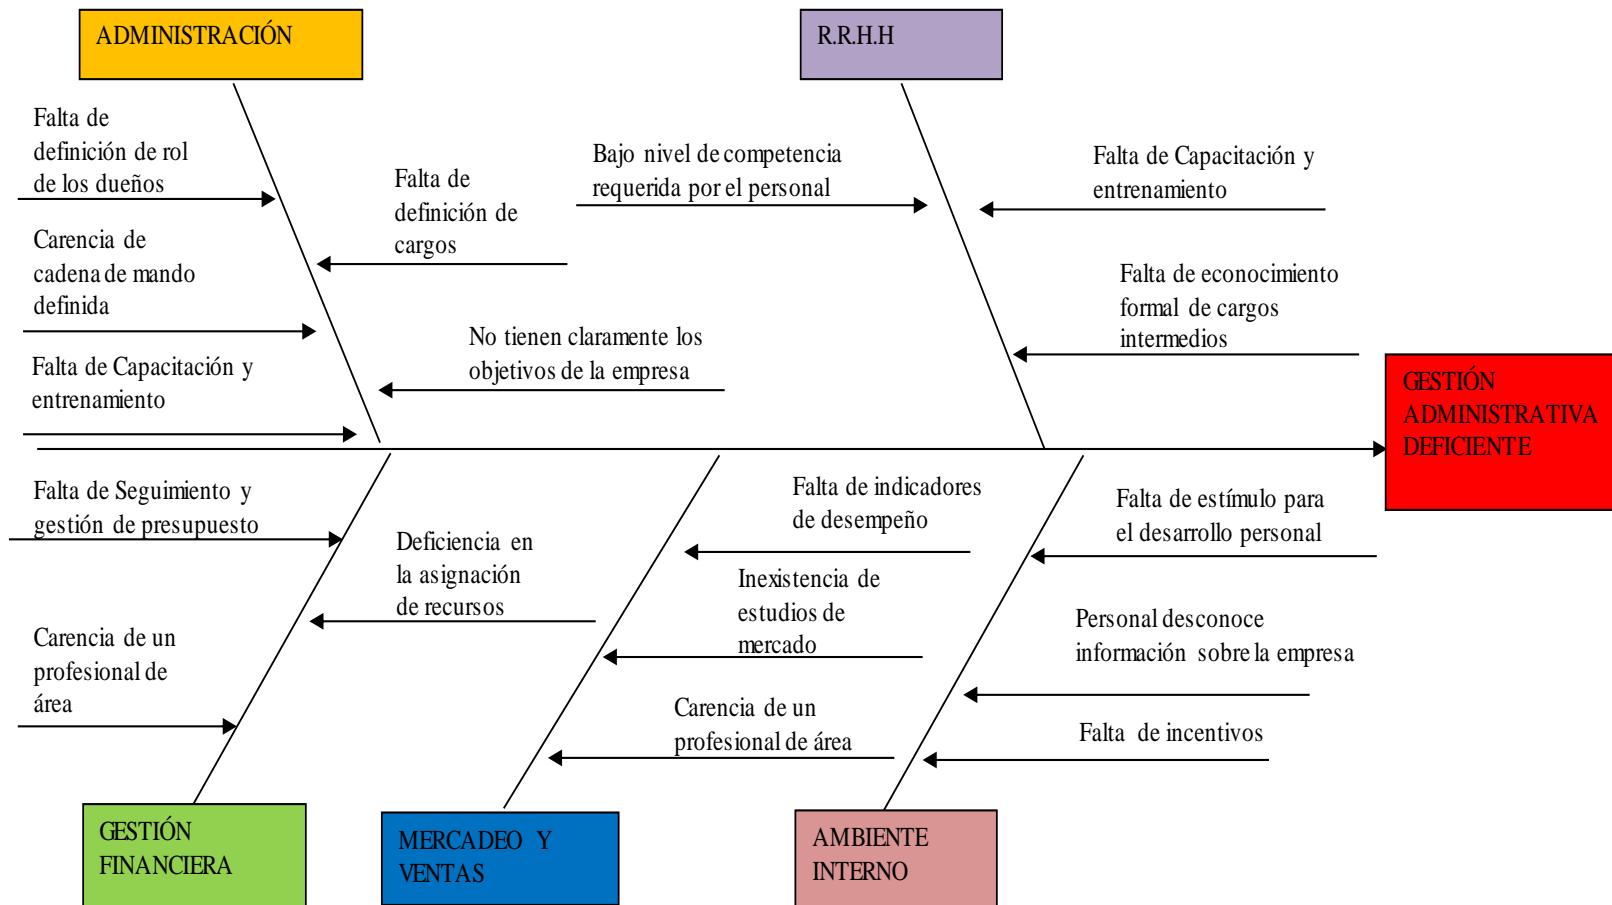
ADMINISTRACIÓN

R.R.H.H

Falta de definición de rol de los dueños

Falta de definición de cargos

Bajo nivel de competencia requerida por el personal

Falta de Capacitación y entrenamiento

Carencia de cadena de mando definida

Falta de econocimiento formal de cargos intermedios

No tienen claramente los objetivos de la empresa

Falta de Capacitación y entrenamiento

GESTIÓN ADMINISTRATIVA DEFICIENTE

Falta de Seguimiento y gestión de presupuesto

Falta de indicadores de desempeño

Falta de estímulo para el desarrollo personal

Deficiencia en la asignación de recursos

Inexistencia de estudios de mercado

Personal desconoce información sobre la empresa

Carencia de un profesional de área

Carencia de un profesional de área

Falta de incentivos

GESTIÓN FINANCIERA

MERCADEO Y VENTAS

AMBIENTE INTERNO